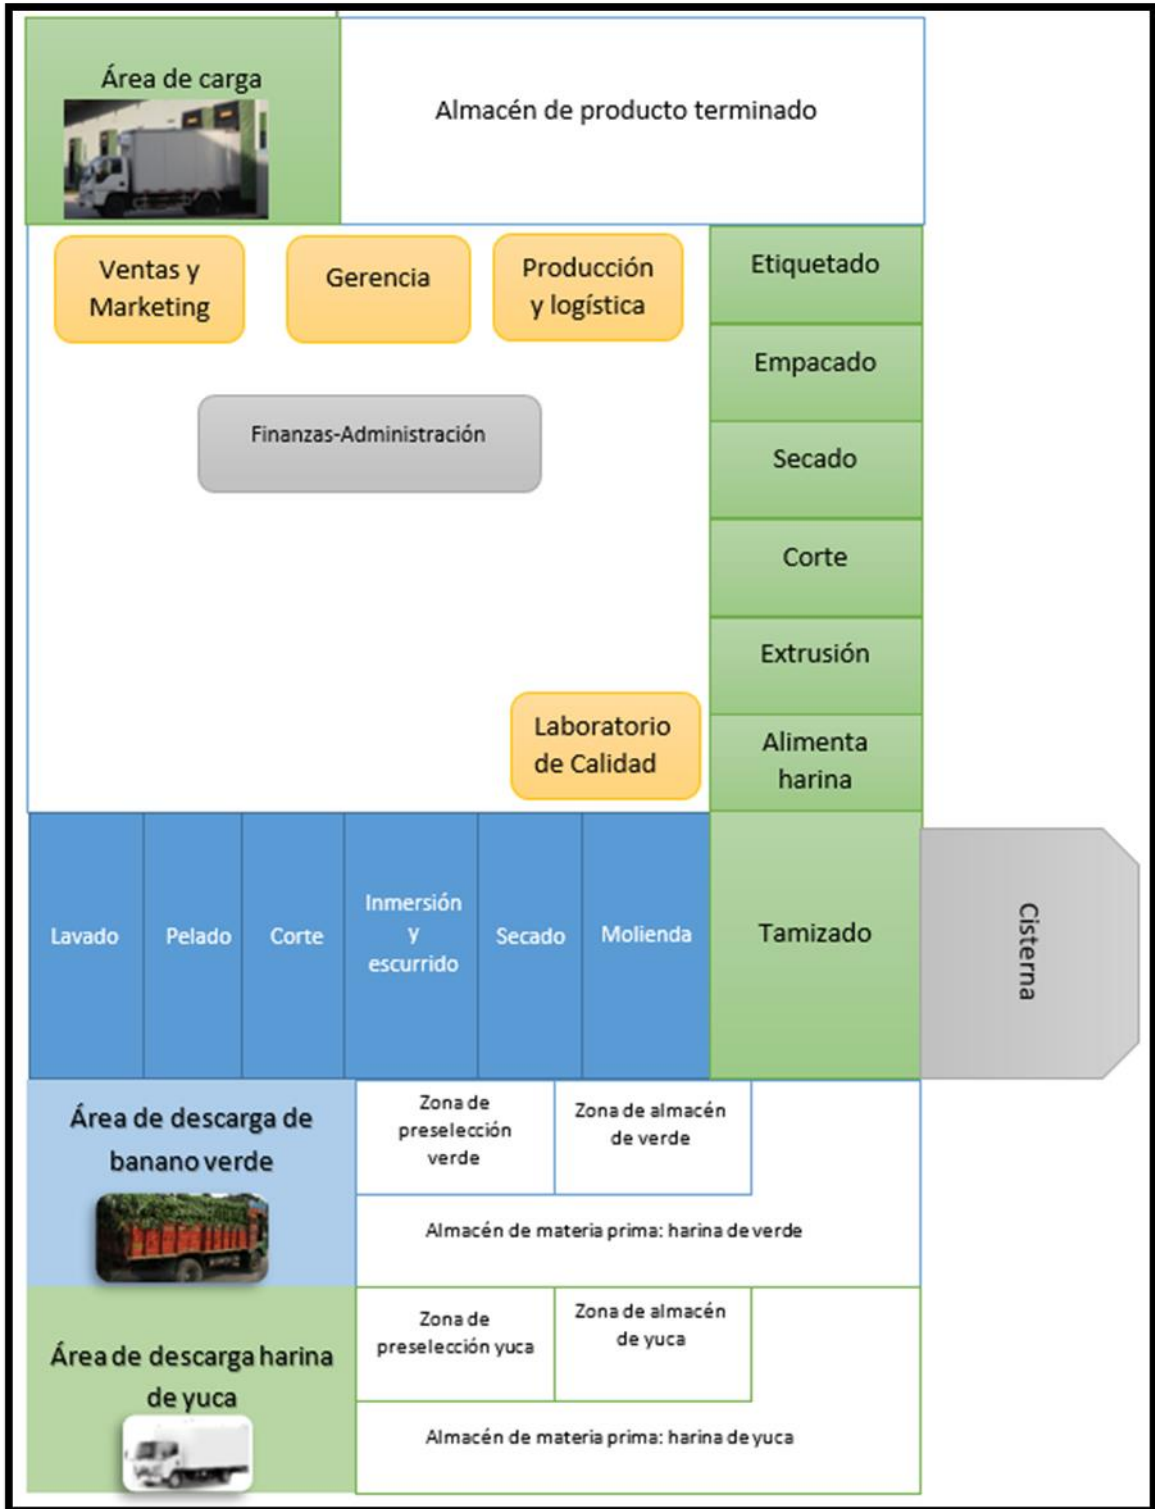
Área de carga

Almacén de producto terminado

Ventas y Marketing

Gerencia

Producción y logística

Etiquetado

Empacado

Secado

Corte

Extrusión

Alimenta harina

Finanzas-Administración

Laboratorio de Calidad

Lavado

Pelado

Corte

Inmersión y escurrido

Secado

Molienda

Tamizado

Cisterna

Área de descarga de banano verde

Zona de preselección verde

Zona de almacén de verde

Almacén de materia prima: harina de verde

Área de descarga harina de yuca

Zona de preselección yuca

Zona de almacén de yuca

Almacén de materia prima: harina de yuca